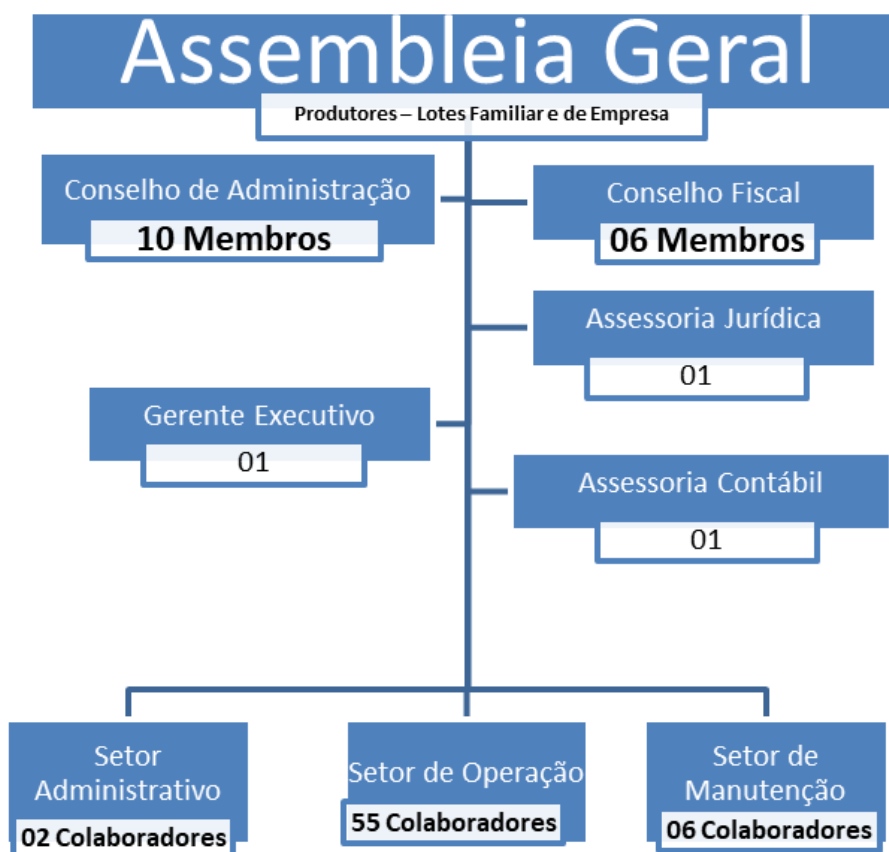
Assembleia Geral

Produtores – Lotes Familiar e de Empresa

Conselho de Administração

10 Membros

Conselho Fiscal

06 Membros

Assessoria Jurídica

01

Gerente Executivo

01

Assessoria Contábil

01

Setor Administrativo

02 Colaboradores

Setor de Operação

55 Colaboradores

Setor de Manutenção

06 Colaboradores